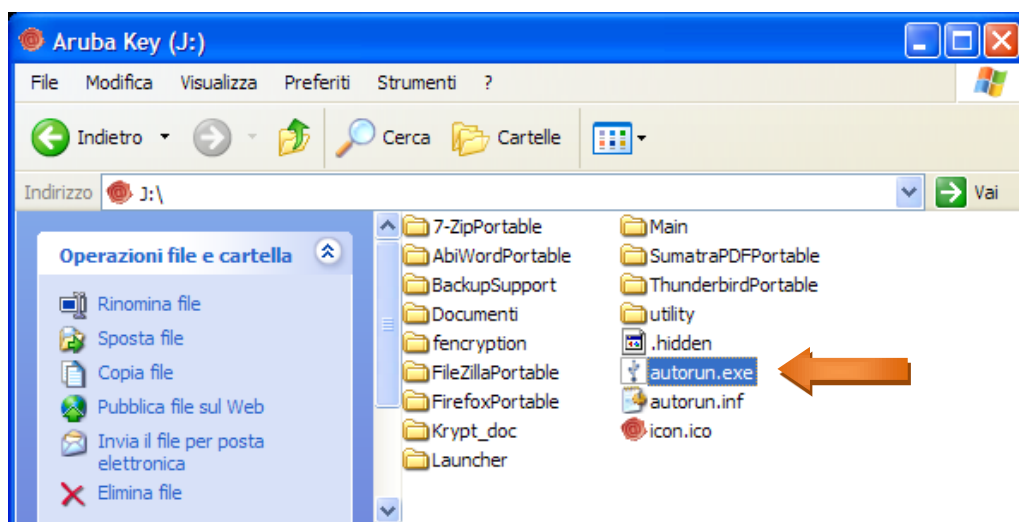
Aruba Key (J:)

File Modifica Visualizza Preferiti Strumenti ?

Indietro Cerca Cartelle

Indirizzo J:\ Vai

Operazioni file e cartella

Rinomina file
Sposta file
Copia file
Pubblica file sul Web
Invia il file per posta elettronica
Elimina file

7-ZipPortable
AbiWordPortable
BackupSupport
Documenti
fencryption
FileZillaPortable
FirefoxPortable
Krypt_doc
Launcher
Main
SumatraPDFPortable
ThunderbirdPortable
utility
.hidden
autorun.exe
autorun.inf
icon.ico